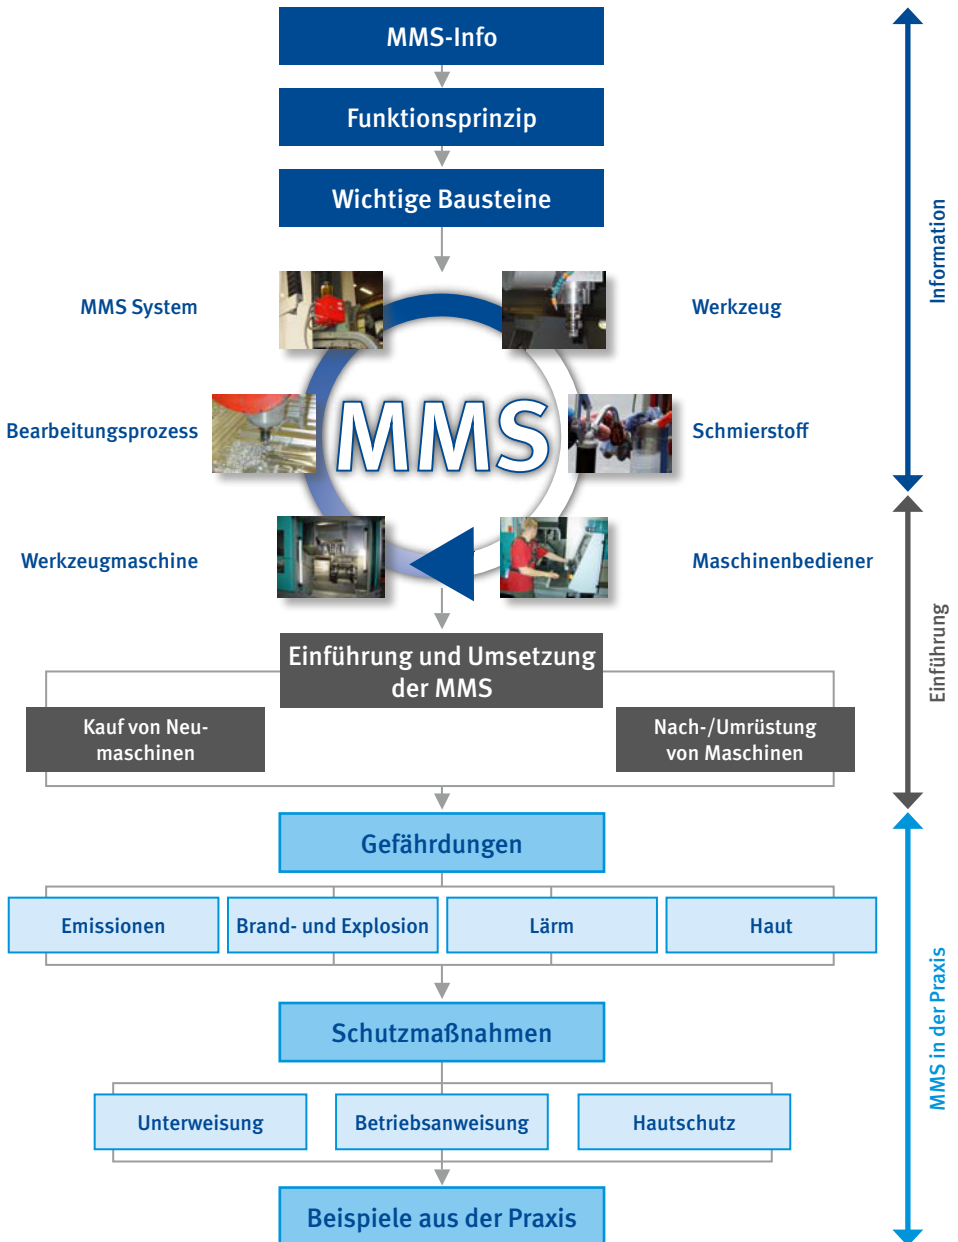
MMS-Info

Funktionsprinzip

Wichtige Bausteine

MMS System

Werkzeug

Bearbeitungsprozess

MMS

Schmierstoff

Werkzeugmaschine

Maschinenbediener

Einführung und Umsetzung der MMS

Kauf von Neumaschinen

Nach-/Umrüstung von Maschinen

Gefährdungen

Emissionen

Brand- und Explosion

Lärm

Haut

Schutzmaßnahmen

Unterweisung

Betriebsanweisung

Hautschutz

Beispiele aus der Praxis

Information

Einführung

MMS in der Praxis